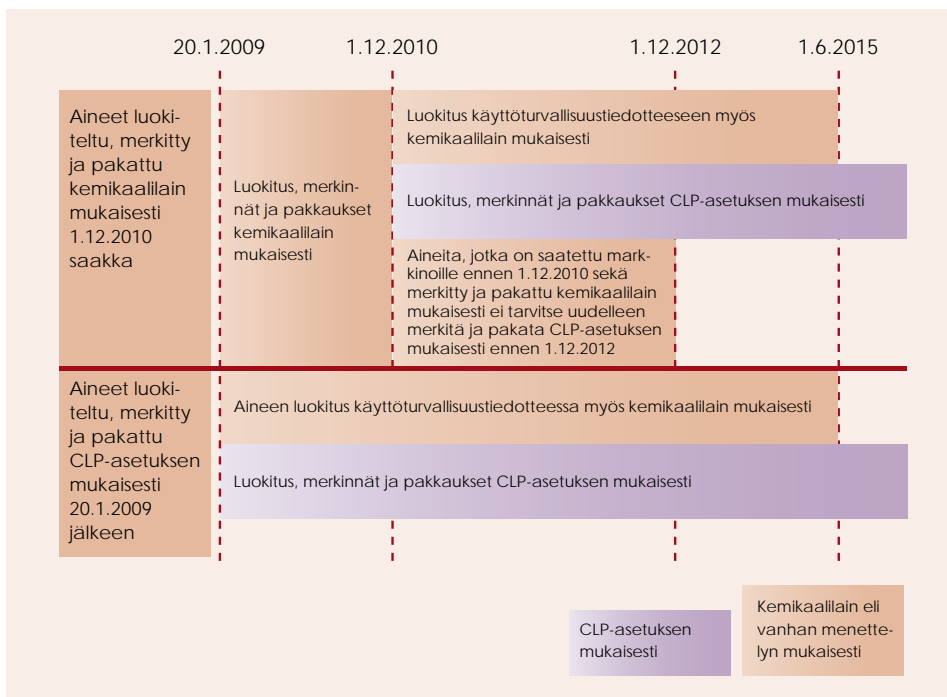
20.1.2009

1.12.2010

1.12.2012

1.6.2015

Aineet luokiteltu, merkitty ja pakattu kemikaalilain mukaisesti 1.12.2010 saakka

Luokitus, merkinnät ja pakkaukset kemikaalilain mukaisesti

Luokitus käyttöturvallisuustiedotteeseen myös kemikaalilain mukaisesti

Luokitus, merkinnät ja pakkaukset CLP-asetuksen mukaisesti

Aineita, jotka on saatettu markkinoille ennen 1.12.2010 sekä merkitty ja pakattu kemikaalilain mukaisesti ei tarvitse uudelleen merkitä ja pakata CLP-asetuksen mukaisesti ennen 1.12.2012

Aineet luokiteltu, merkitty ja pakattu CLP-asetuksen mukaisesti 20.1.2009 jälkeen

Aineen luokitus käyttöturvallisuustiedotteessa myös kemikaalilain mukaisesti

Luokitus, merkinnät ja pakkaukset CLP-asetuksen mukaisesti

CLP-asetuksen mukaisesti

Kemikaalilain eli vanhan menettelyn mukaisesti